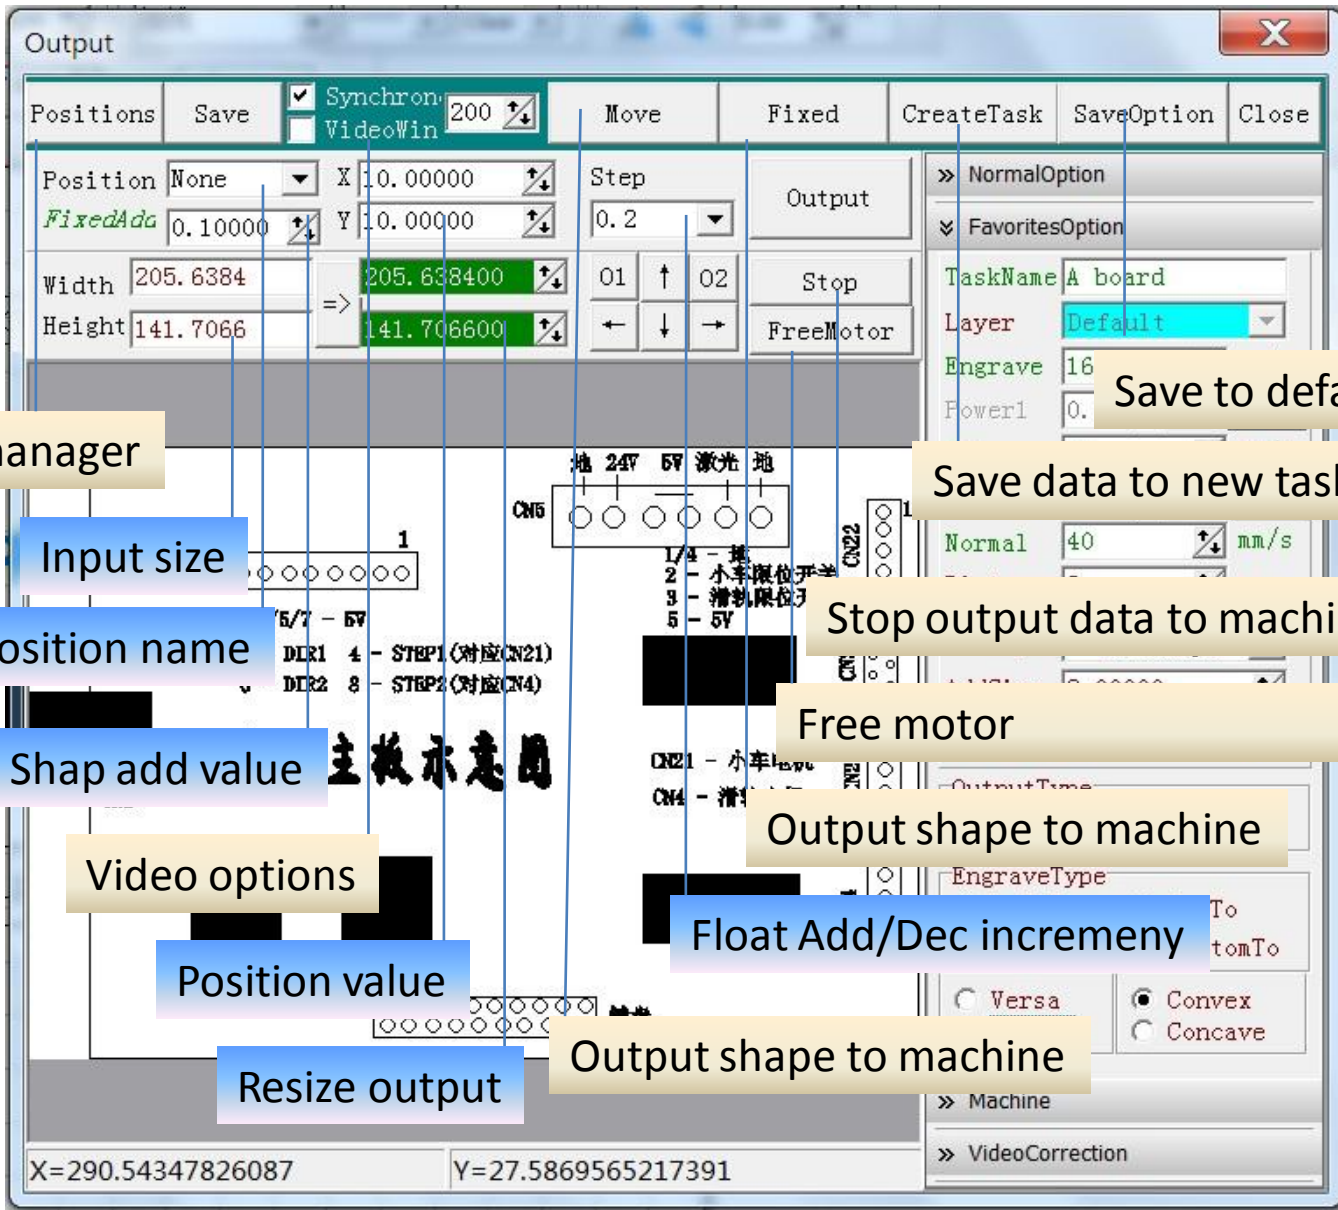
Output

Positions | Save | Synchron | VideoWin | 200 | Move | Fixed | CreateTask | SaveOption | Close

Position None
FixedAdd 0.10000
X 10.00000
Y 10.00000
Step 0.2
Output

Width 205.6384
Height 141.7066
=>
205.638400
141.706600
01 ↑ 02
← ↓ →
Stop
FreeMotor

» NormalOption
» FavoritesOption
TaskName A board
Layer Default
Engrave 16
Power1 0.
Normal 40 mm/s
OutputType
EngraveType
To
tomTo
Versa
Convex
Concave
» Machine
» VideoCorrection

地 24V 5V 激光 地
CN5
1
1/4 - 地
2 - 小车限位开关
3 - 滑轨限位开
5 - 5V
5/7 - 5V
DIR1 4 - STEP1(对应CN21)
DIR2 8 - STEP2(对应CN4)
主板示意图
CN21 - 小车电机
CN4 - 滑
CN22

anager
Input size
osition name
Shap add value
Video options
Position value
Resize output
Save to defa
Save data to new tas
Stop output data to machi
Free motor
Output shape to machine
Float Add/Dec incremeny
Output shape to machine

X=290.54347826087
Y=27.5869565217391